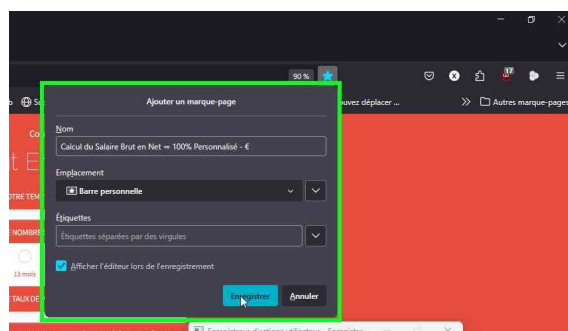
90 %

Si

uvez déplacer ...

Autres marque-pages

Co

t E

OTRE TEM

E NOMBRE

13 mois

TAUX DE

Ajouter un marque-page

Nom

Calcul du Salaire Brut en Net ⇒ 100% Personnalisé - €

Emplacement

Barre personnelle

Étiquettes

Étiquettes séparées par des virgules

Afficher l'éditeur lors de l'enregistrement

Enregistrer

Annuler

17